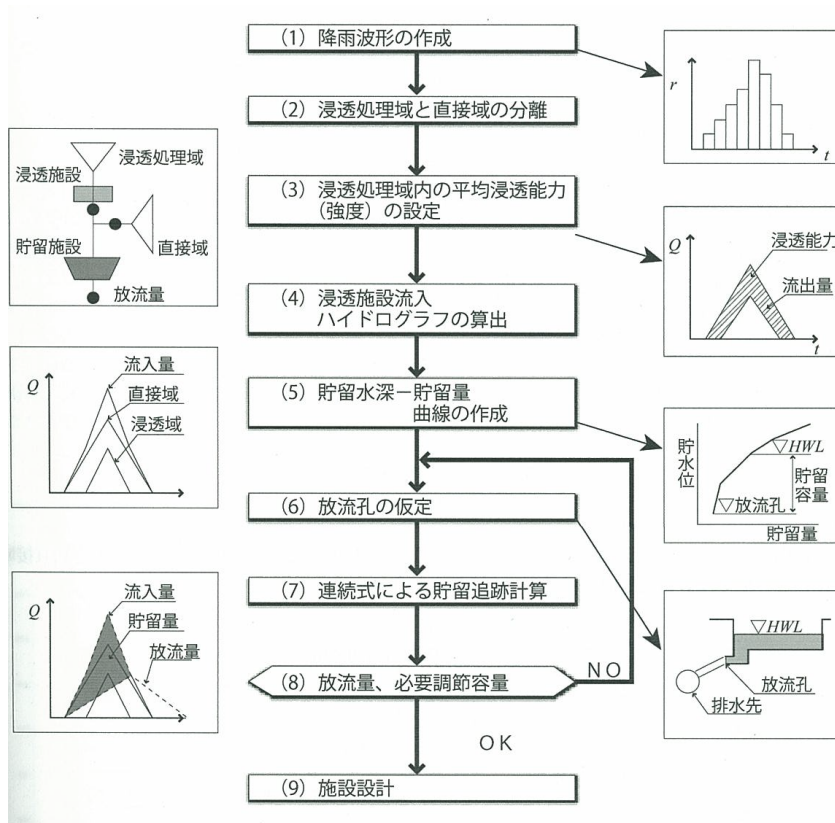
(1) 降雨波形の作成

(2) 浸透処理域と直接域の分離

(3) 浸透処理域内の平均浸透能力（強度）の設定

(4) 浸透施設流入ハイドログラフの算出

(5) 貯留水深－貯留量曲線の作成

(6) 放流孔の仮定

(7) 連続式による貯留追跡計算

(8) 放流量、必要調節容量

NO

OK

(9) 施設設計

浸透処理域
浸透施設
直接域
貯留施設
放流量

$Q$
流入量
直接域
浸透域

$Q$
流入量
貯留量
放流量

$r$
$t$

$Q$
浸透能力
流出量
$t$

貯水位
$\nabla HWL$
貯留容量
$\nabla$放流孔
貯留量

$\nabla HWL$
放流孔
排水先